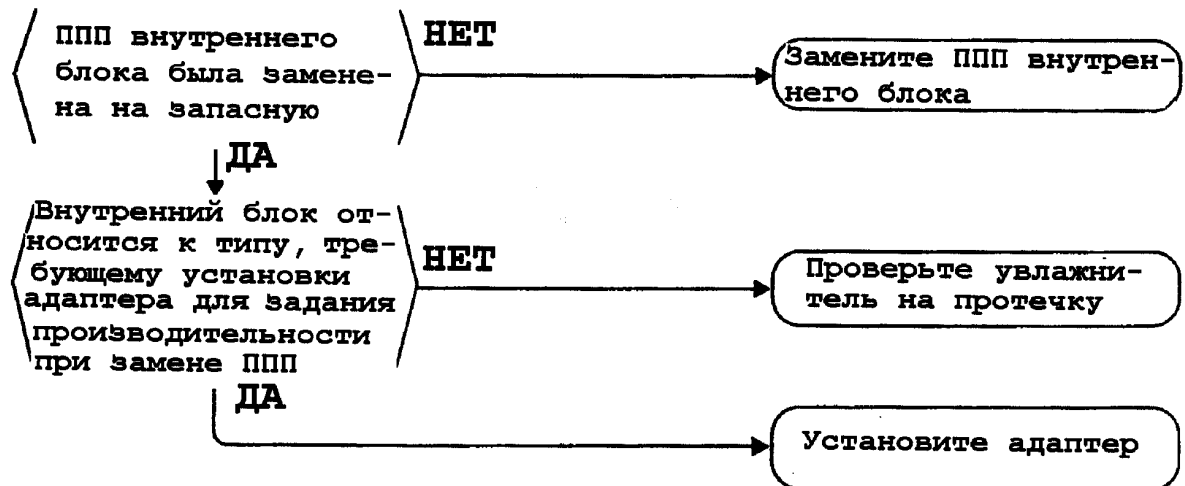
ППП внутреннего блока была заменена на запасную

НЕТ

Замените ППП внутреннего блока

ДА

Внутренний блок относится к типу, требующему установки адаптера для задания производительности при замене ППП

НЕТ

Проверьте увлажнитель на протечку

ДА

Установите адаптер